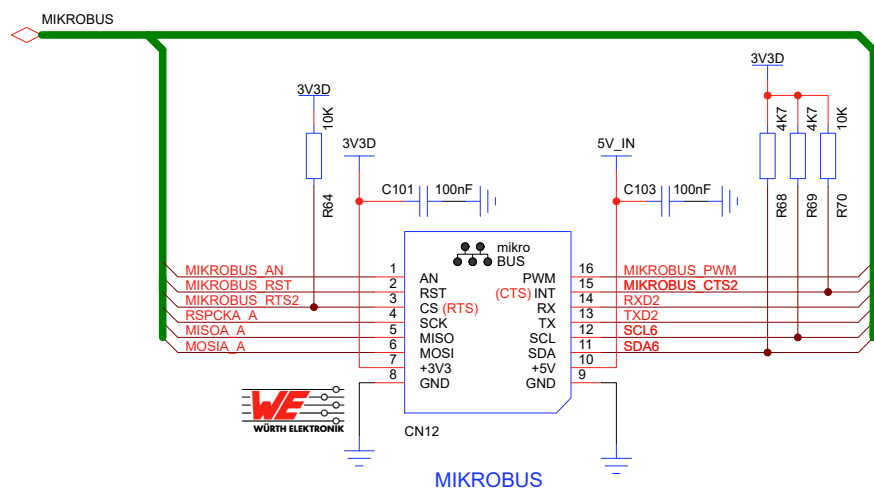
MIKROBUS

3V3D
10K
R64

3V3D

C101 100nF

5V_IN

C103 100nF

3V3D
4K7 4K7 10K
R68 R69 R70

mikro BUS

MIKROBUS_AN 1 AN
MIKROBUS_RST 2 RST
MIKROBUS_RTS2 3 CS (RTS)
RSPCKA_A 4 SCK
MISOA_A 5 MISO
MOSIA_A 6 MOSI
7 +3V3
8 GND

PWM 16 MIKROBUS_PWM
(CTS) INT 15 MIKROBUS_CTS2
RX 14 RXD2
TX 13 TXD2
SCL 12 SCL6
SDA 11 SDA6
+5V 10
GND 9

WE
WÜRTH ELEKTRONIK

CN12

MIKROBUS